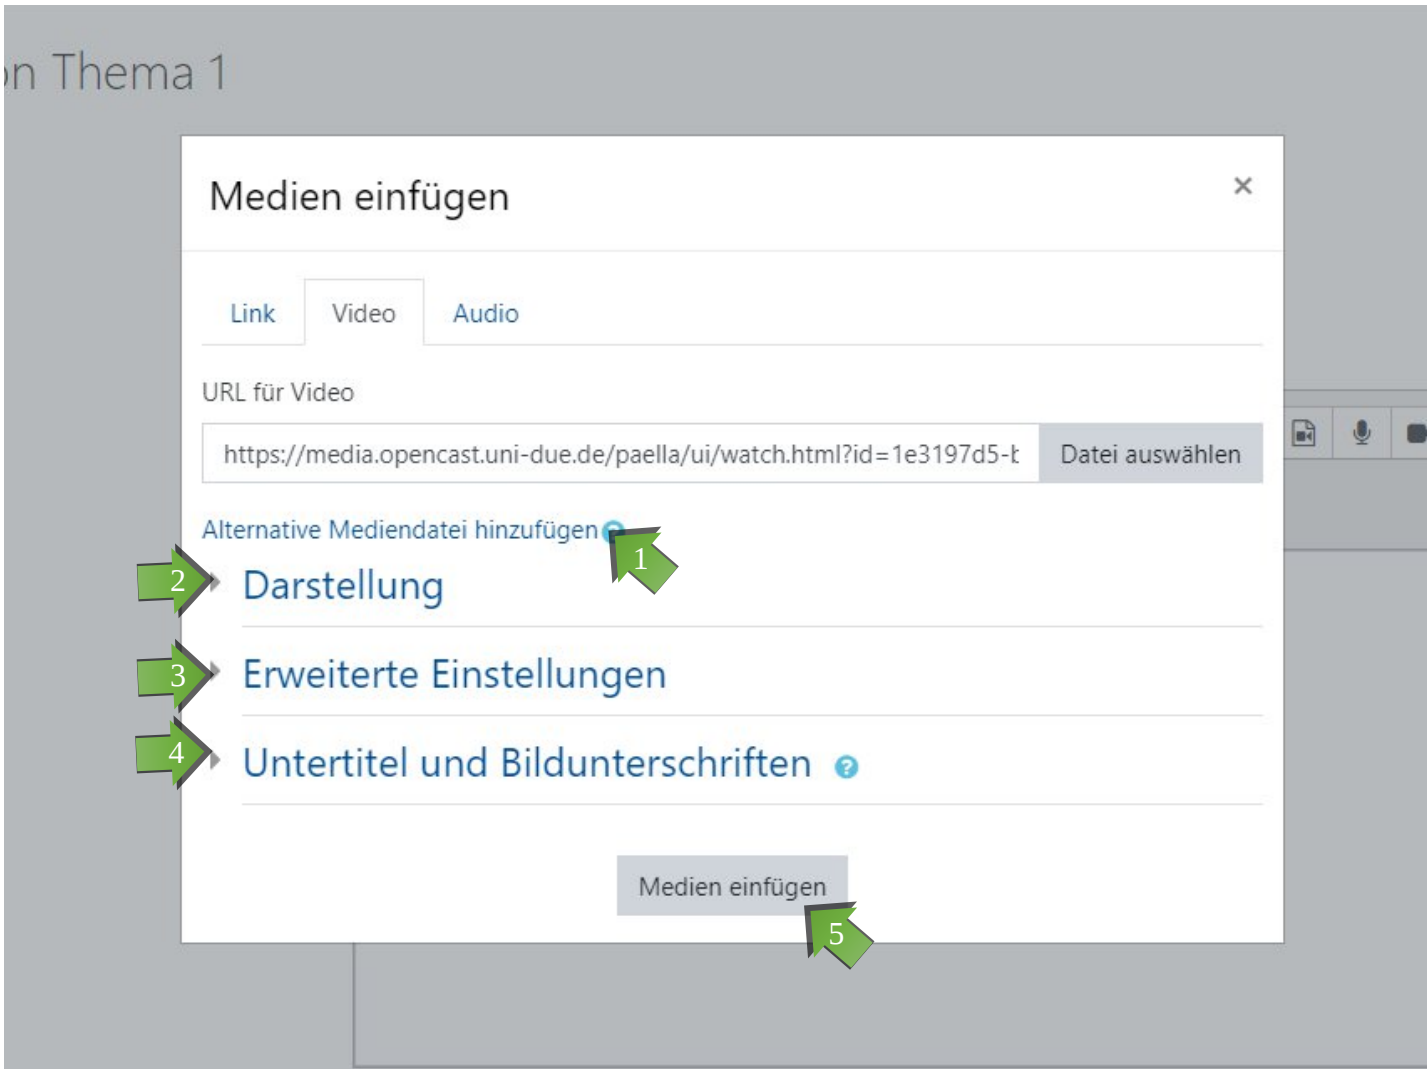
n Thema 1

Medien einfügen

×

Link Video Audio

URL für Video

https://media.opencast.uni-due.de/paella/ui/watch.html?id=1e3197d5-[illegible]

Datei auswählen

Alternative Mediendatei hinzufügen

1

2 Darstellung

3 Erweiterte Einstellungen

4 Untertitel und Bildunterschriften

Medien einfügen

5